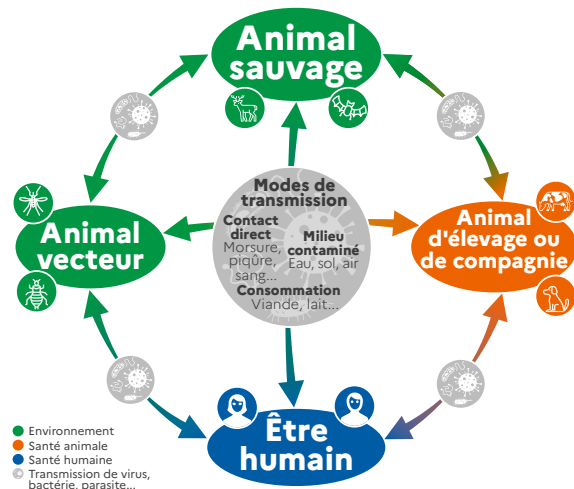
Animal sauvage

Animal vecteur

Modes de transmission

Contact direct
Morsure, piqûre, sang...

Milieu contaminé
Eau, sol, air

Consommation
Viande, lait...

Animal d'élevage ou de compagnie

Être humain

Environnement
Santé animale
Santé humaine
Transmission de virus, bactérie, parasite...